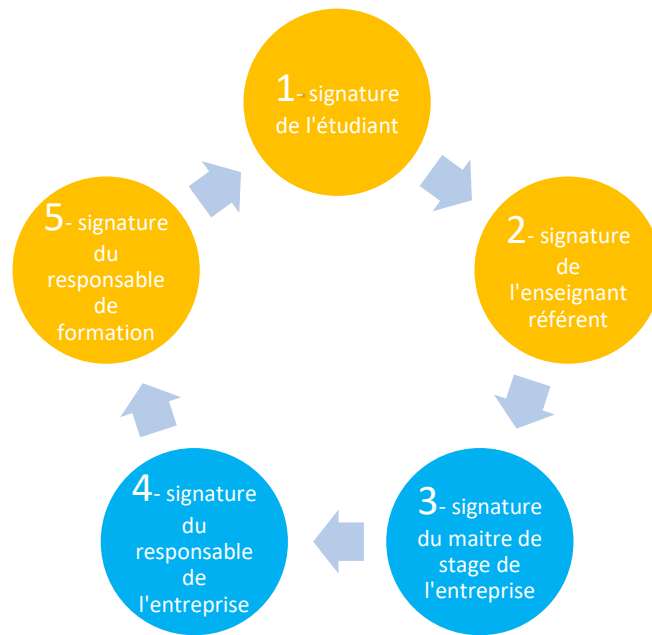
1- signature de l'étudiant

2- signature de l'enseignant référent

3- signature du maitre de stage de l'entreprise

4- signature du responsable de l'entreprise

5- signature du responsable de formation